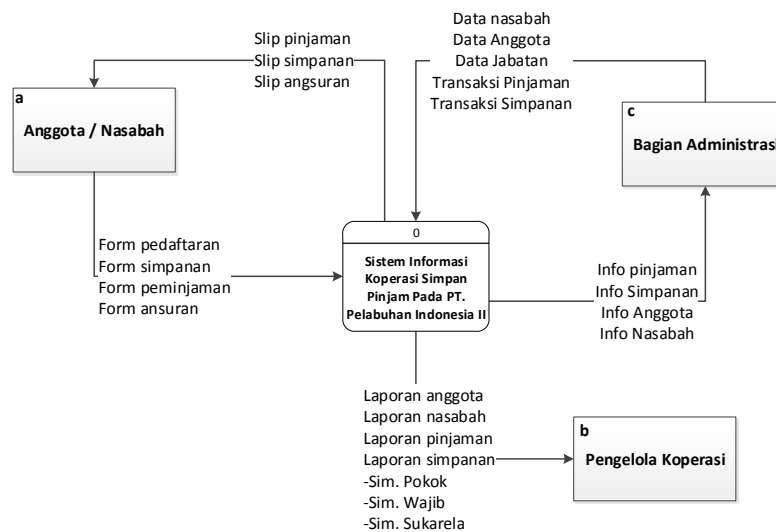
Slip pinjaman
Slip simpanan
Slip angsuran

Data nasabah
Data Anggota
Data Jabatan
Transaksi Pinjaman
Transaksi Simpanan

a
Anggota / Nasabah

c
Bagian Administrasi

Form pedaftaran
Form simpanan
Form peminjaman
Form ansuran

0
Sistem Informasi Koperasi Simpan Pinjam Pada PT. Pelabuhan Indonesia II

Info pinjaman
Info Simpanan
Info Anggota
Info Nasabah

Laporan anggota
Laporan nasabah
Laporan pinjaman
Laporan simpanan
-Sim. Pokok
-Sim. Wajib
-Sim. Sukarela

b
Pengelola Koperasi